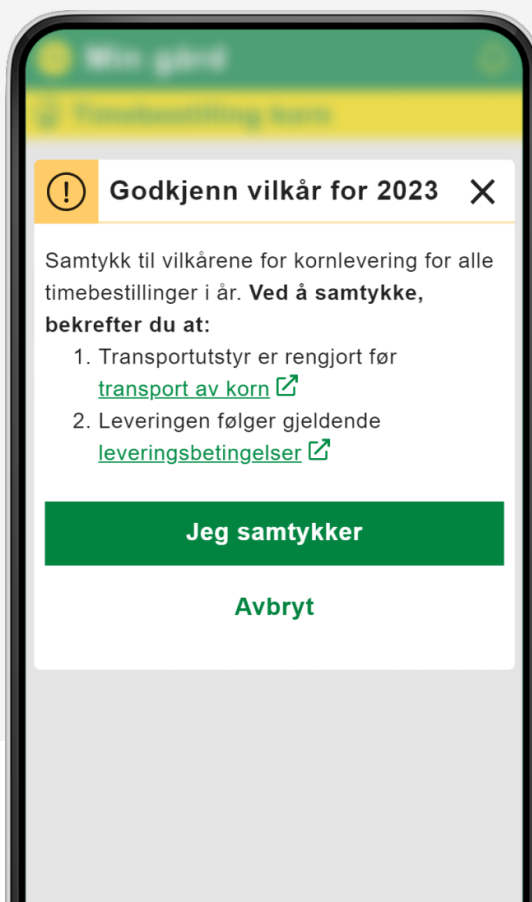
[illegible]

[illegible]

Godkjenn vilkår for 2023

Samtykk til vilkårene for kornlevering for alle timebestillinger i år. **Ved å samtykke, bekrefter du at:**

1. Transportutstyr er rengjort før transport av korn
2. Leveringen følger gjeldende leveringsbetingelser

Jeg samtykker

Avbryt